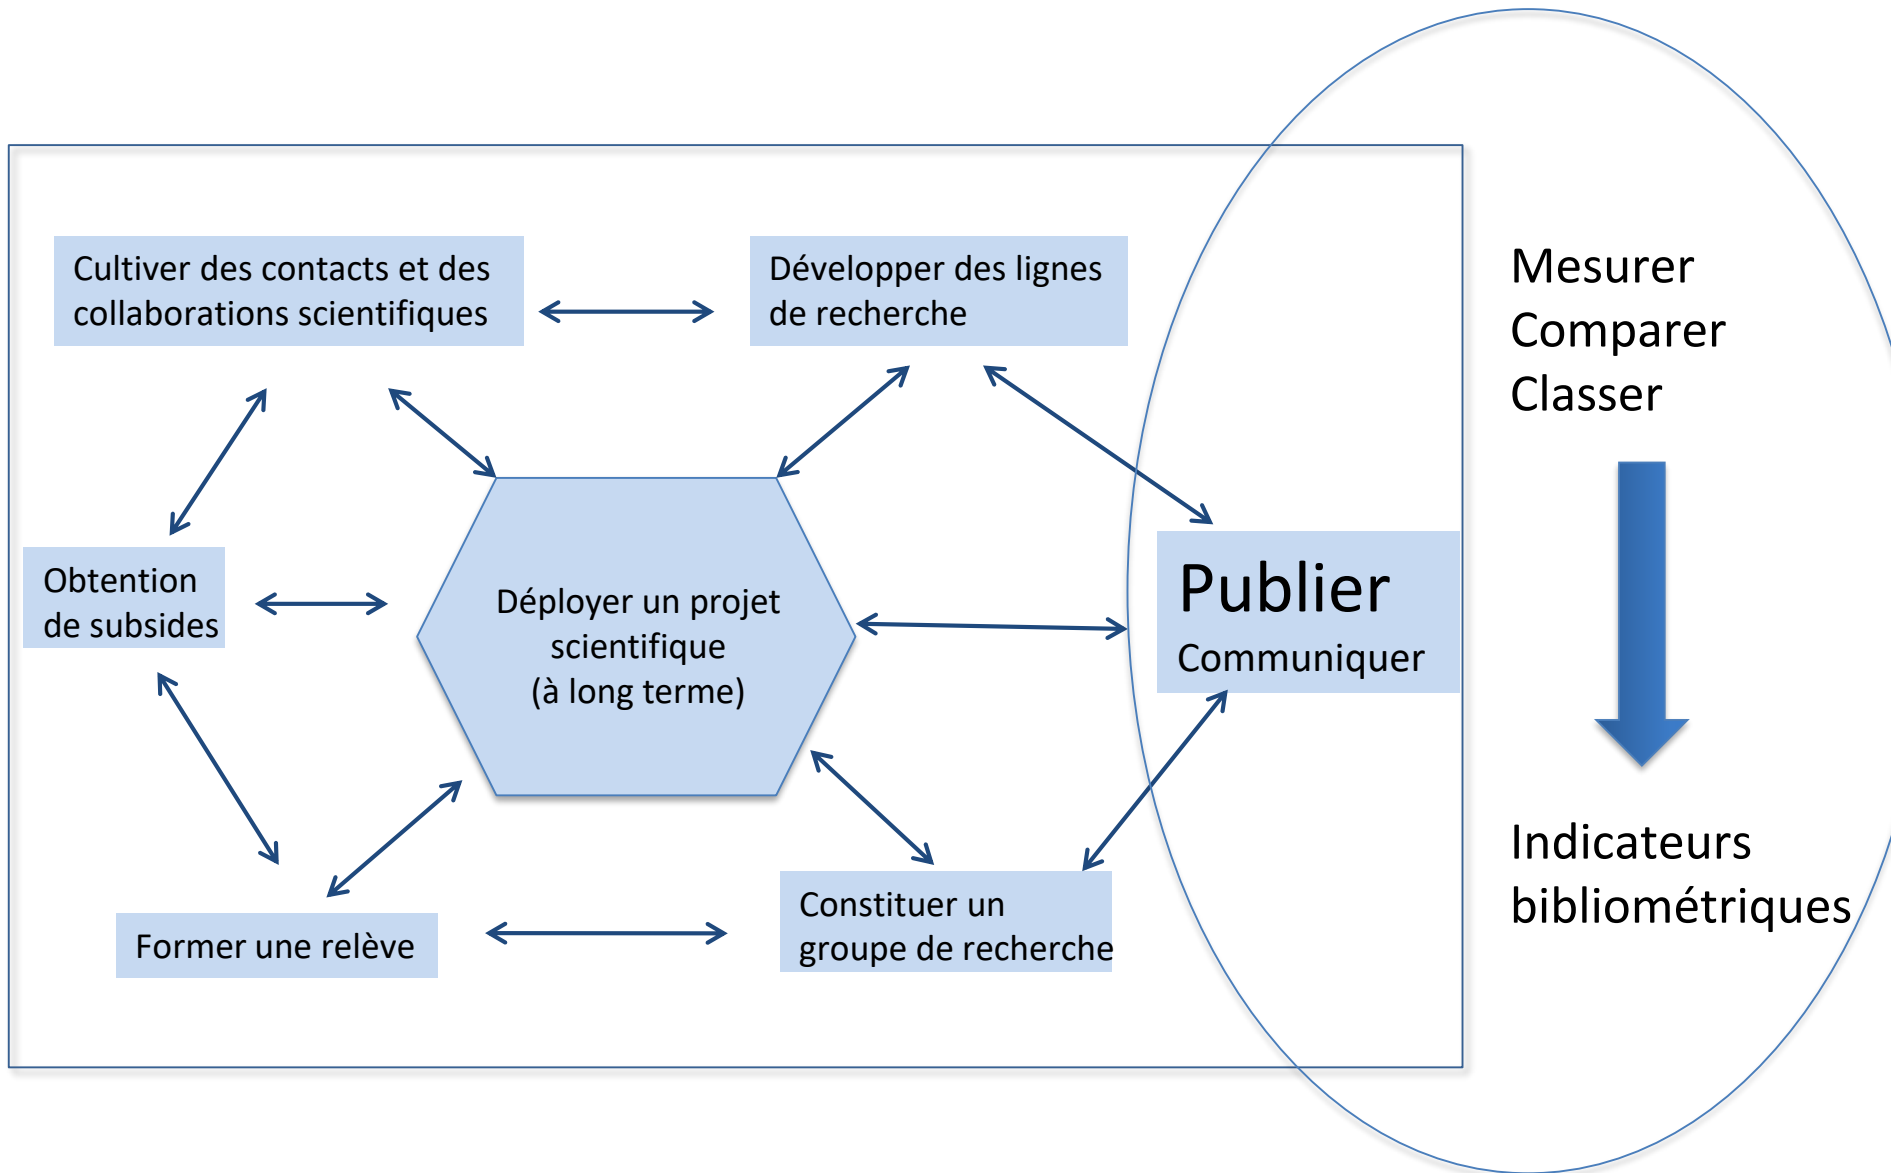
Cultiver des contacts et des collaborations scientifiques

Développer des lignes de recherche

Mesurer
Comparer
Classer

Obtention de subsides

Déployer un projet scientifique (à long terme)

Publier
Communiquer

Indicateurs bibliométriques

Former une relève

Constituer un groupe de recherche